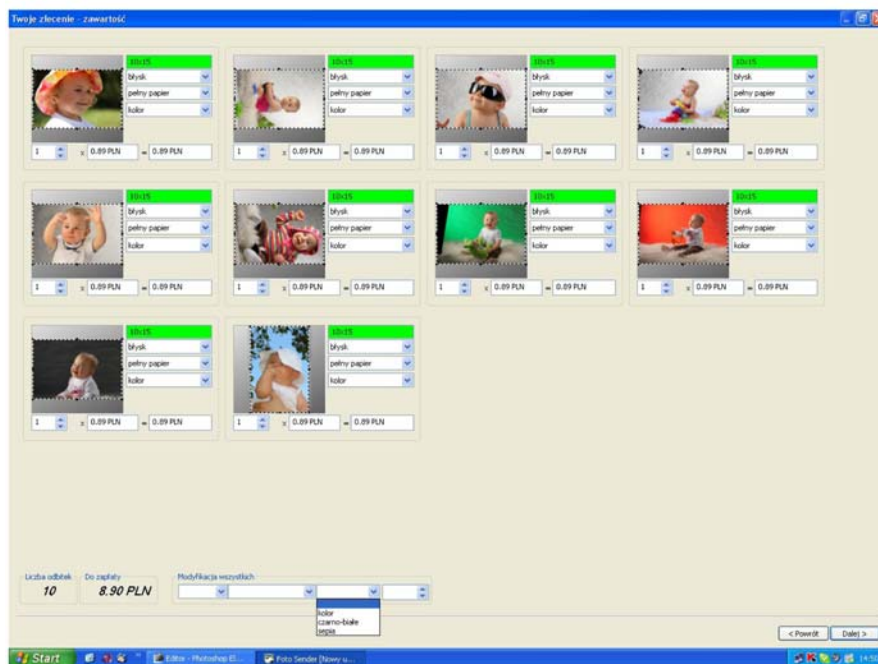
Twoje zlecenie - zawartość

10x15
błysk
pełny papier
kolor
1 x 0.89 PLN = 0.89 PLN

10x15
błysk
pełny papier
kolor
1 x 0.89 PLN = 0.89 PLN

10x15
błysk
pełny papier
kolor
1 x 0.89 PLN = 0.89 PLN

10x15
błysk
pełny papier
kolor
1 x 0.89 PLN = 0.89 PLN

10x15
błysk
pełny papier
kolor
1 x 0.89 PLN = 0.89 PLN

10x15
błysk
pełny papier
kolor
1 x 0.89 PLN = 0.89 PLN

10x15
błysk
pełny papier
kolor
1 x 0.89 PLN = 0.89 PLN

10x15
błysk
pełny papier
kolor
1 x 0.89 PLN = 0.89 PLN

10x15
błysk
pełny papier
kolor
1 x 0.89 PLN = 0.89 PLN

10x15
błysk
pełny papier
kolor
1 x 0.89 PLN = 0.89 PLN

Liczba odbitek
10
Do zapłaty
8.90 PLN
Modyfikacja wszystkich
kolor
czarno-białe
sepia

< Powrót
Dalej >

Start
Editor - Photoshop El...
Foto Sender [Nowy u...